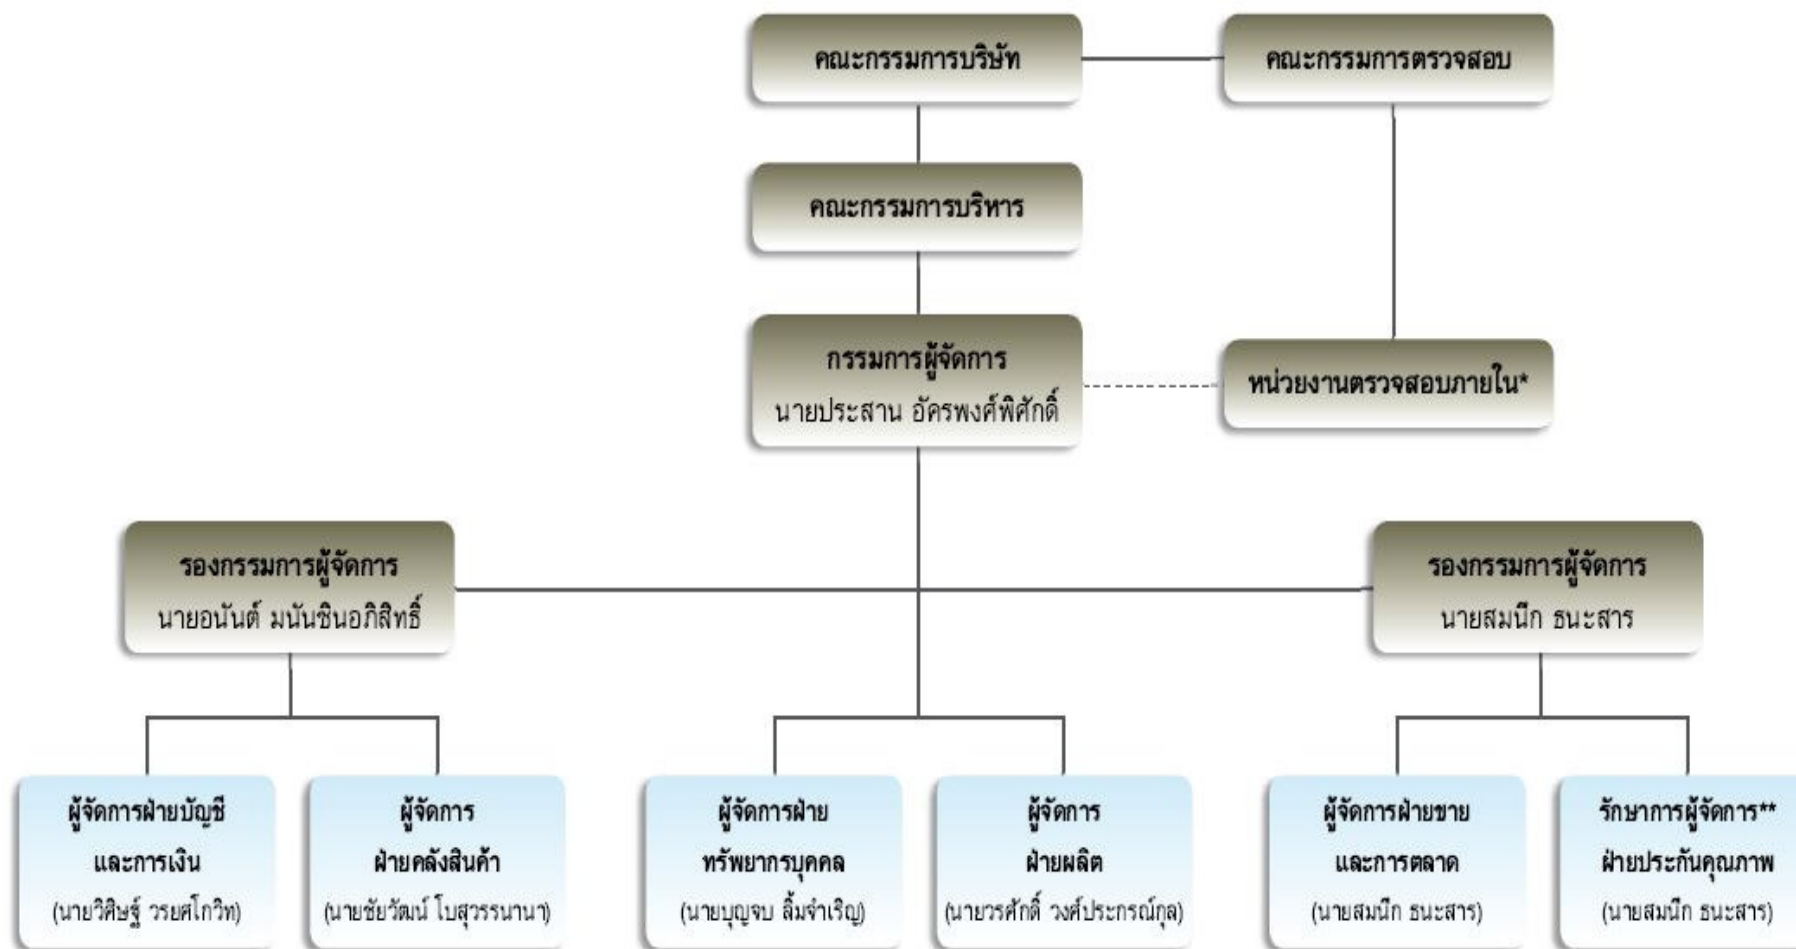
คณะกรรมการบริษัท

คณะกรรมการตรวจสอบ

คณะกรรมการบริหาร

กรรมการผู้จัดการ
นายประสาน อัครพงศ์พิศักดิ์

หน่วยงานตรวจสอบภายใน*

รองกรรมการผู้จัดการ
นายอนันต์ มนันชินอภิสิทธิ์

รองกรรมการผู้จัดการ
นายสมนึก ธนะสาร

ผู้จัดการฝ่ายบัญชี
และการเงิน
(นายวิศิษฐ์ วรยศโกวิท)

ผู้จัดการ
ฝ่ายคลังสินค้า
(นายชัยวัฒน์ โบสุวรรนานา)

ผู้จัดการฝ่าย
ทรัพยากรบุคคล
(นายบุญจบ ลิ้มจำเริญ)

ผู้จัดการ
ฝ่ายผลิต
(นายวรศักดิ์ วงศ์ประกรณ์กุล)

ผู้จัดการฝ่ายขาย
และการตลาด
(นายสมนึก ธนะสาร)

รักษาการผู้จัดการ**
ฝ่ายประกันคุณภาพ
(นายสมนึก ธนะสาร)